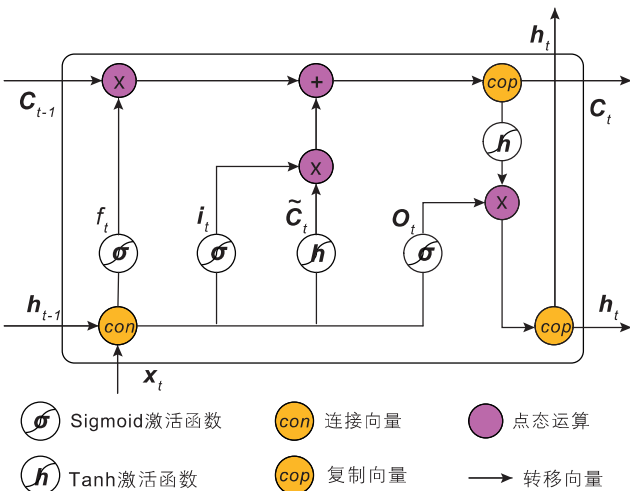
$h_t$

$C_{t-1}$

x

+

cop

$C_t$

h

x

x

$f_t$

$i_t$

$\tilde{C}_t$

$O_t$

σ

σ

h

σ

$h_{t-1}$

con

cop

$h_t$

$x_t$

σ Sigmoid激活函数

con 连接向量

点态运算

h Tanh激活函数

cop 复制向量

转移向量